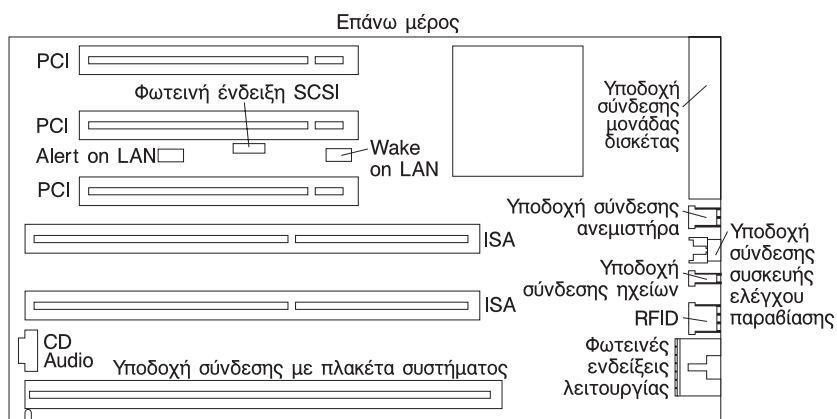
Επάνω μέρος

PCI

Φωτεινή ένδειξη SCSI

PCI

Alert on LAN

Wake on LAN

PCI

Υποδοχή σύνδεσης μονάδας δισκέτας

Υποδοχή σύνδεσης ανεμιστήρα

ISA

Υποδοχή σύνδεσης συσκευής ελέγχου παραβίασης

Υποδοχή σύνδεσης ηχείων

ISA

RFID

CD Audio

Φωτεινές ενδείξεις λειτουργίας

Υποδοχή σύνδεσης με πλακέτα συστήματος